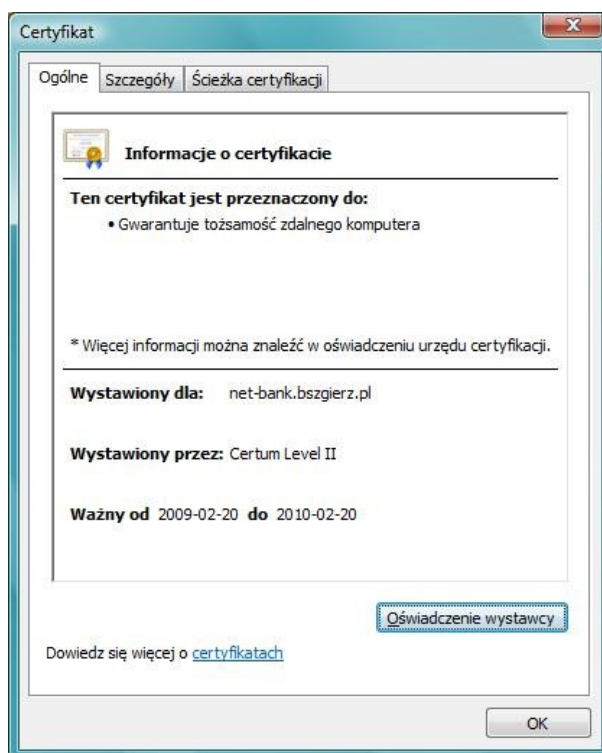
Certyfikat

Ogólne | Szczegóły | Ścieżka certyfikacji

Informacje o certyfikacie

Ten certyfikat jest przeznaczony do:
• Gwarantuje tożsamość zdalnego komputera

* Więcej informacji można znaleźć w oświadczeniu urzędu certyfikacji.

Wystawiony dla: net-bank.bszgierz.pl

Wystawiony przez: Certum Level II

Ważny od 2009-02-20 do 2010-02-20

Oświadczenie wystawcy

Dowiedz się więcej o certyfikatach

OK